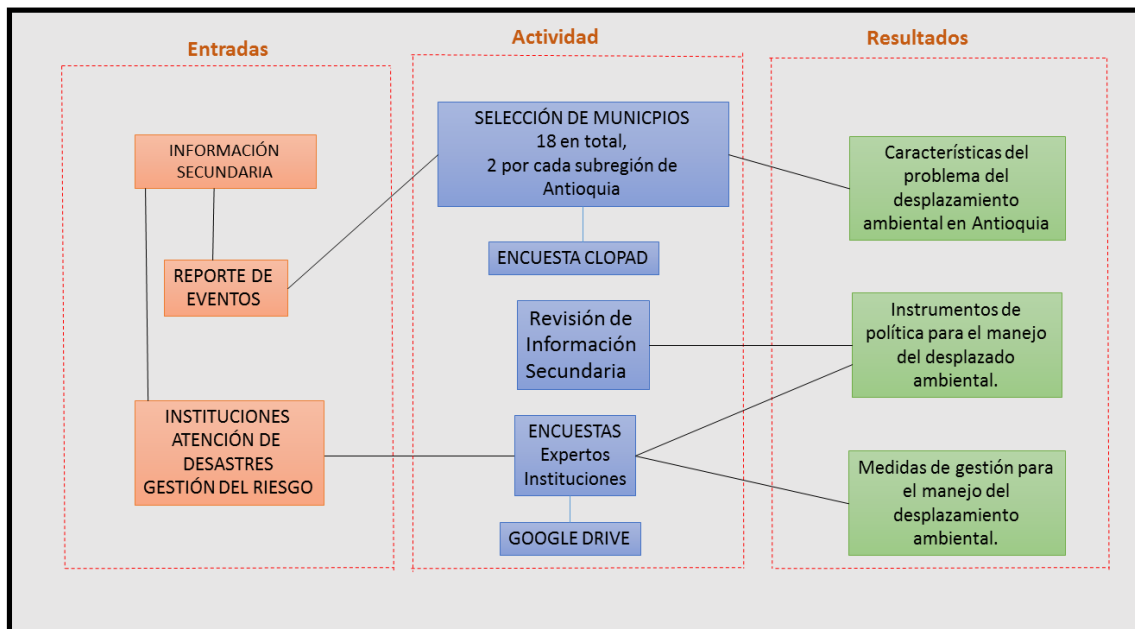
Entradas

INFORMACIÓN SECUNDARIA

REPORTE DE EVENTOS

INSTITUCIONES ATENCIÓN DE DESASTRES GESTIÓN DEL RIESGO

Actividad

SELECCIÓN DE MUNICPIOS 18 en total, 2 por cada subregión de Antioquia

ENCUESTA CLOPAD

Revisión de Información Secundaria

ENCUESTAS Expertos Instituciones

GOOGLE DRIVE

Resultados

Características del problema del desplazamiento ambiental en Antioquia

Instrumentos de política para el manejo del desplazado ambiental.

Medidas de gestión para el manejo del desplazamiento ambiental.